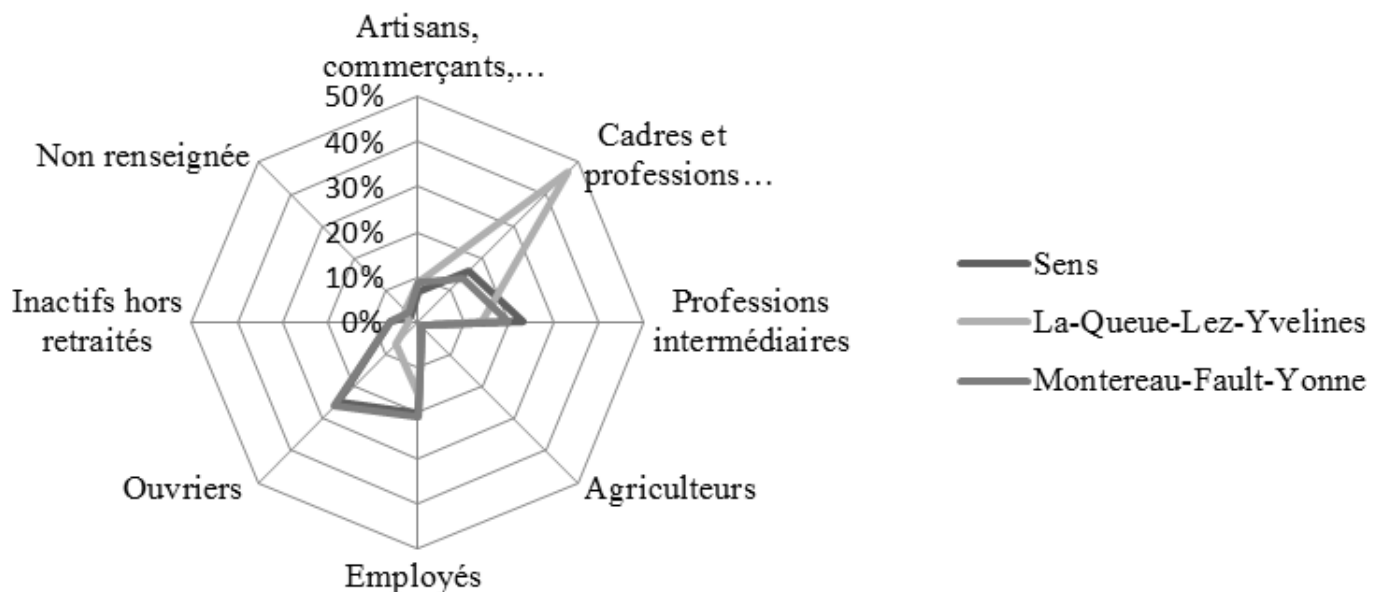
Artisans, commerçants,…

50%

40%

30%

20%

10%

0%

Cadres et professions…

Professions intermédiaires

Agriculteurs

Employés

Ouvriers

Inactifs hors retraités

Non renseignée

Sens

La-Queue-Lez-Yvelines

Montereau-Fault-Yonne